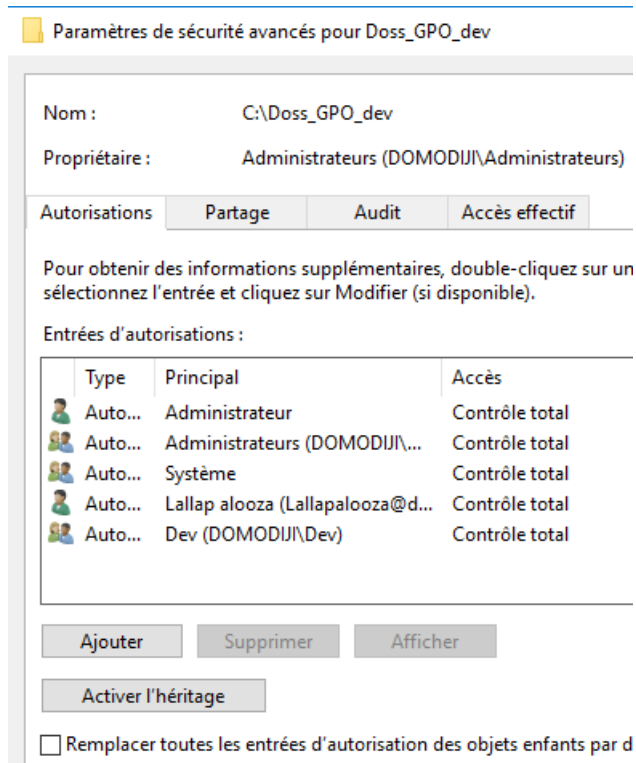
Paramètres de sécurité avancés pour Doss_GPO_dev

Nom : C:\Doss_GPO_dev

Propriétaire : Administrateurs (DOMODIJI\Administrateurs)

Autorisations | Partage | Audit | Accès effectif

Pour obtenir des informations supplémentaires, double-cliquez sur un sélectionnez l'entrée et cliquez sur Modifier (si disponible).

Entrées d'autorisations :

| Type | Principal | Accès |
|---|---|---|
| Auto... | Administrateur | Contrôle total |
| Auto... | Administrateurs (DOMODIJI\... | Contrôle total |
| Auto... | Système | Contrôle total |
| Auto... | Lallap alooza (Lallapalooza@d... | Contrôle total |
| Auto... | Dev (DOMODIJI\Dev) | Contrôle total |

Ajouter | Supprimer | Afficher

Activer l'héritage

Remplacer toutes les entrées d'autorisation des objets enfants par d